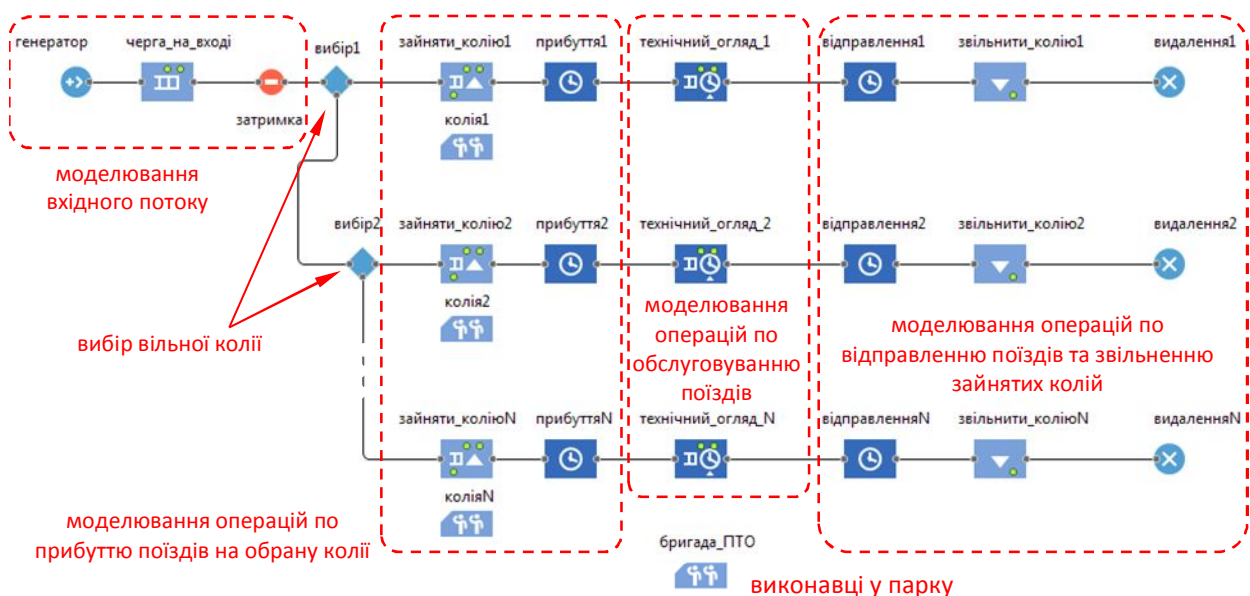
генератор
черга_на_вході
затримка
вибір1
зайняти_колію1
прибуття1
колія1
технічний_огляд_1
відправлення1
звільнити_колію1
видалення1

моделювання вхідного потоку

вибір2
зайняти_колію2
прибуття2
колія2
технічний_огляд_2
відправлення2
звільнити_колію2
видалення2

вибір вільної колії

моделювання операцій по обслуговуванню поїздів

моделювання операцій по відправленню поїздів та звільненню зайнятих колій

зайняти_коліюN
прибуттяN
коліяN
технічний_огляд_N
відправленняN
звільнити_колію N
видаленняN

моделювання операцій по прибуттю поїздів на обрану колії

бригада_ПТО
виконавці у парку